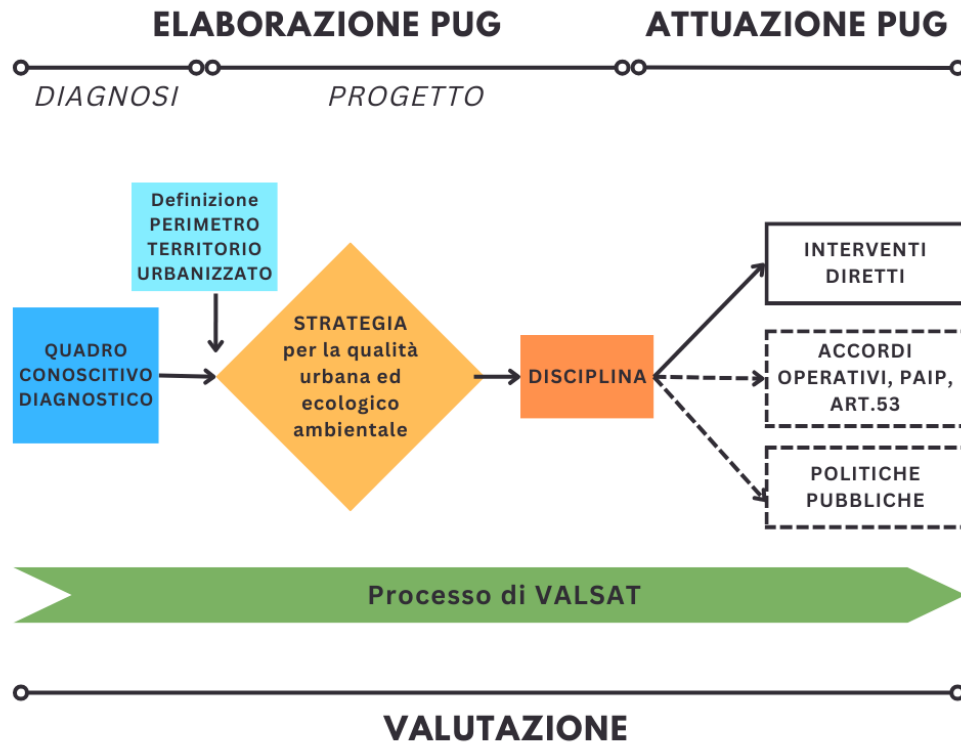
ELABORAZIONE PUG

ATTUAZIONE PUG

DIAGNOSI

PROGETTO

Definizione PERIMETRO TERRITORIO URBANIZZATO

QUADRO CONOSCITIVO DIAGNOSTICO

STRATEGIA per la qualità urbana ed ecologico ambientale

DISCIPLINA

INTERVENTI DIRETTI

ACCORDI OPERATIVI, PAIP, ART.53

POLITICHE PUBBLICHE

Processo di VALSAT

VALUTAZIONE